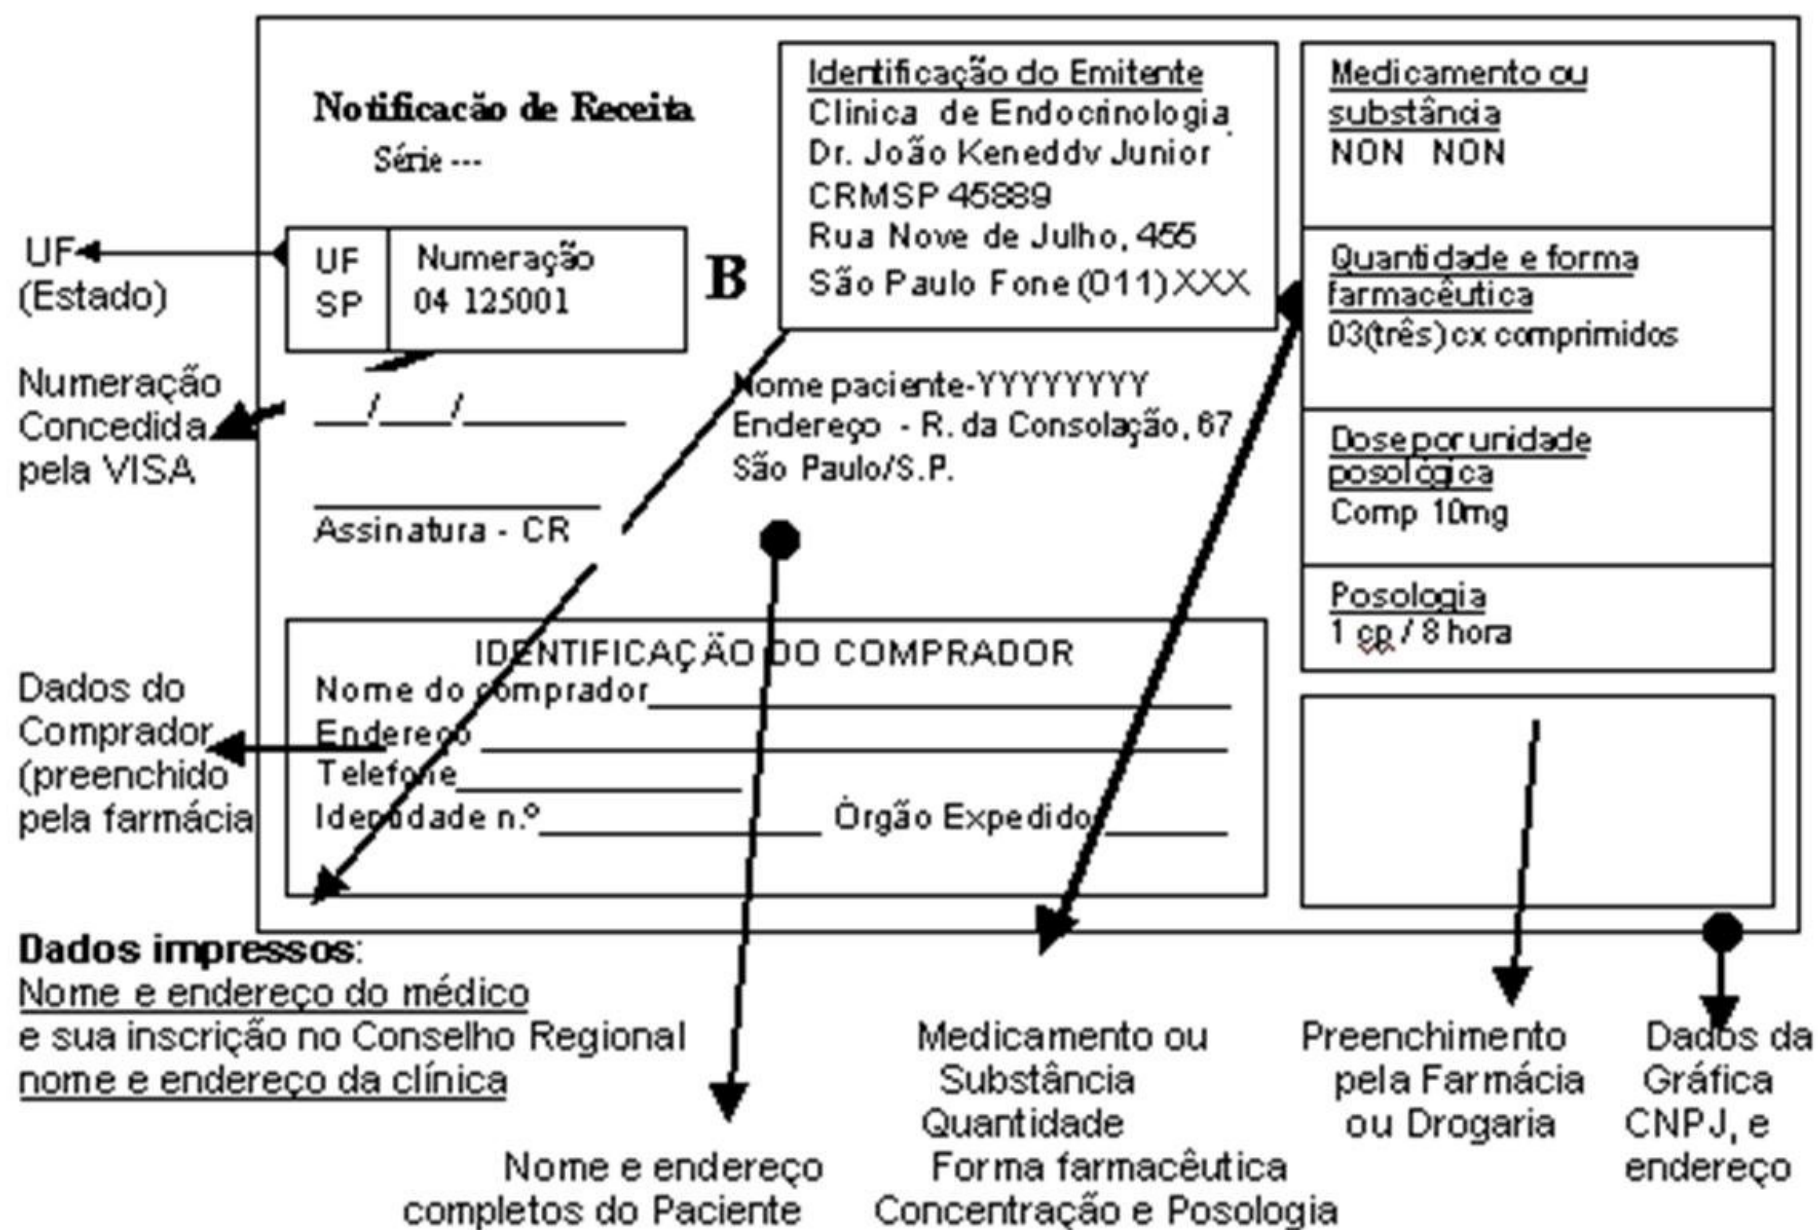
Notificacão de Receita
Série ---

UF
SP

Numeração
04 125001

B

Identificação do Emitente
Clinica de Endocrinologia
Dr. João Keneddv Junior
CRMSP 45889
Rua Nove de Julho, 455
São Paulo Fone (011) XXX

Medicamento ou substância
NON NON

Quantidade e forma farmacêutica
03(três) cx comprimidos

Dose por unidade posológica
Comp 10mg

Posologia
1 cp / 8 hora

UF
(Estado)

Numeração
Concedida
pela VISA

___/___/________

________________
Assinatura - CR

Nome paciente-YYYYYYYY
Endereço - R. da Consolação, 67
São Paulo/S.P.

IDENTIFICAÇÃO DO COMPRADOR
Nome do comprador________________
Endereço ________________
Telefone________________
Identidade n.º________________ Órgão Expedido________

Dados do
Comprador
(preenchido
pela farmácia

Dados impressos:
Nome e endereço do médico
e sua inscrição no Conselho Regional
nome e endereço da clínica

Nome e endereço
completos do Paciente

Medicamento ou
Substância
Quantidade
Forma farmacêutica
Concentração e Posologia

Preenchimento
pela Farmácia
ou Drogaria

Dados da
Gráfica
CNPJ, e
endereço